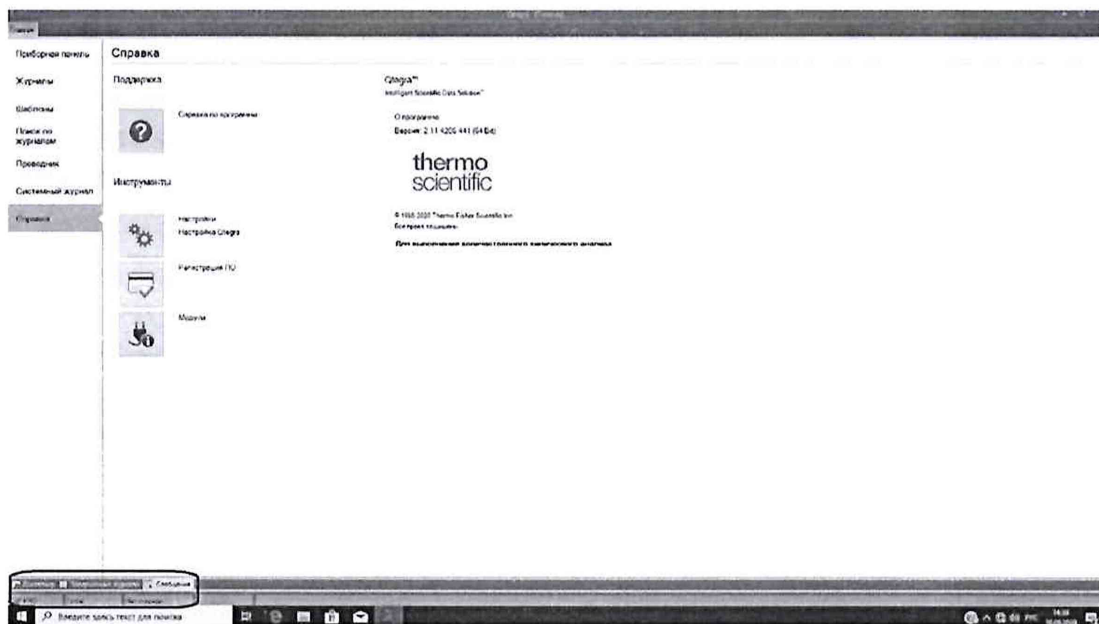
Qtegra (Главная)

Главная

Приборная панель

Журналы

Шаблоны

Поиск по журналам

Проводник

Системный журнал

Справка

Справка

Поддержка

Справка по программе

Инструменты

Настройки
Настройка Qtegra

Регистрация ПО

Модули

Qtegra™
Intelligent Scientific Data Solution™

О программе
Версия: 2.11.4206.441 (64 Bit)

thermo scientific

© 1995-2020 Thermo Fisher Scientific Inc.
Все права защищены.

Для выполнения количественного химического анализа

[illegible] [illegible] Сообщения

Введите здесь текст для поиска

РУС